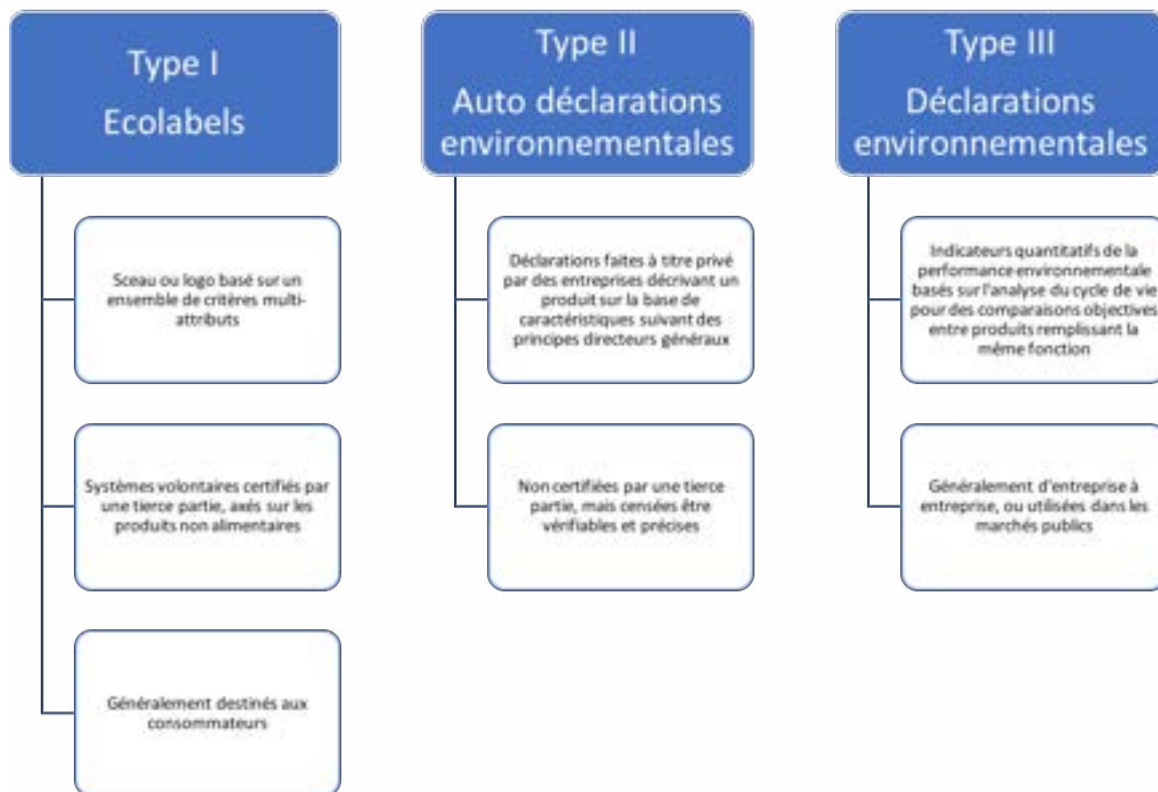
Type I
Ecolabels

Sceau ou logo basé sur un ensemble de critères multi-attributs

Systèmes volontaires certifiés par une tierce partie, axés sur les produits non alimentaires

Généralement destinés aux consommateurs

Type II
Auto déclarations environnementales

Déclarations faites à titre privé par des entreprises décrivant un produit sur la base de caractéristiques suivant des principes directeurs généraux

Non certifiées par une tierce partie, mais censées être vérifiables et précises

Type III
Déclarations environnementales

Indicateurs quantitatifs de la performance environnementale basés sur l'analyse du cycle de vie pour des comparaisons objectives entre produits remplissant la même fonction

Généralement d'entreprise à entreprise, ou utilisées dans les marchés publics